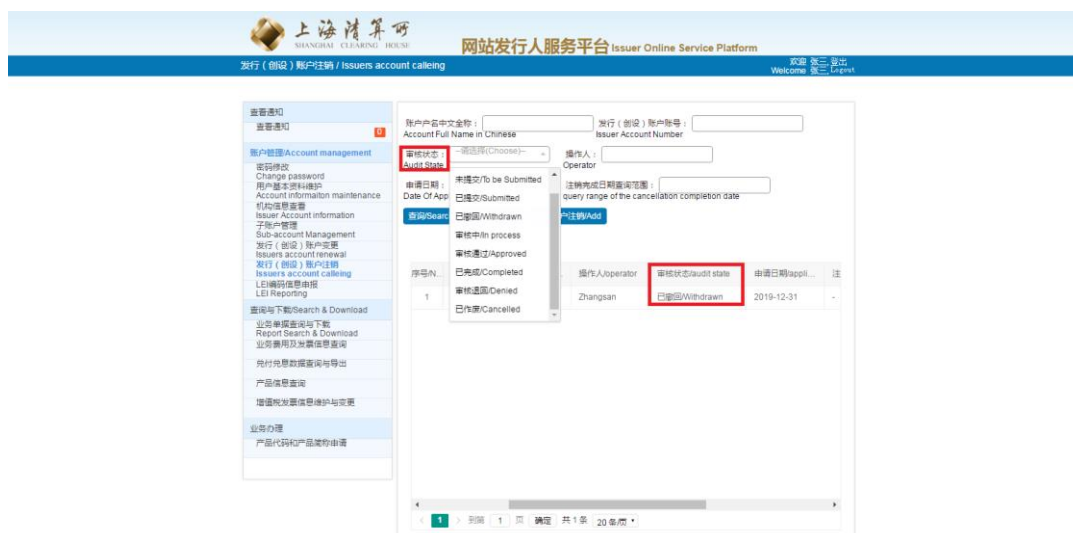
上海清算所
SHANGHAI CLEARING HOUSE

网站发行人服务平台 Issuer Online Service Platform

发行（创设）账户注销 / Issuers account calleing

欢迎 张三 登出
Welcome 张三 Logout

查看通知
查看通知 0

账户管理/Account management
密码修改
Change password
用户基本资料维护
Account informaiton maintenance
机构信息查看
Issuer Account information
子账户管理
Sub-account Management
发行（创设）账户变更
Issuers account renewal
发行（创设）账户注销
Issuers account calleing
LEI编码信息申报
LEI Reporting

查询与下载/Search & Download
业务单据查询与下载
Report Search & Download
业务费用及发票信息查询
兑付兑息数据查询与导出
产品信息查询
增值税发票信息维护与变更

业务办理
产品代码和产品简称申请

账户户名中文全称：
Account Full Name in Chinese
发行（创设）账户账号：
Issuer Account Number

审核状态：
Audit State
--请选择(Choose)--
操作人：
Operator

申请日期：
Date Of App
注销完成日期查询范围：
query range of the cancellation completion date

查询/Searc
户注销/Add

未提交/To be Submitted
已提交/Submitted
已撤回/Withdrawn
审核中/In process
审核通过/Approved
已完成/Completed
审核退回/Denied
已作废/Cancelled

| 序号/N... | | 操作人/operator | 审核状态/audit state | 申请日期/appli... | 注 |
|---|---|---|---|---|---|
| 1 | | Zhangsan | 已撤回/Withdrawn | 2019-12-31 | - |

1 到第 1 页 确定 共1条 20条/页